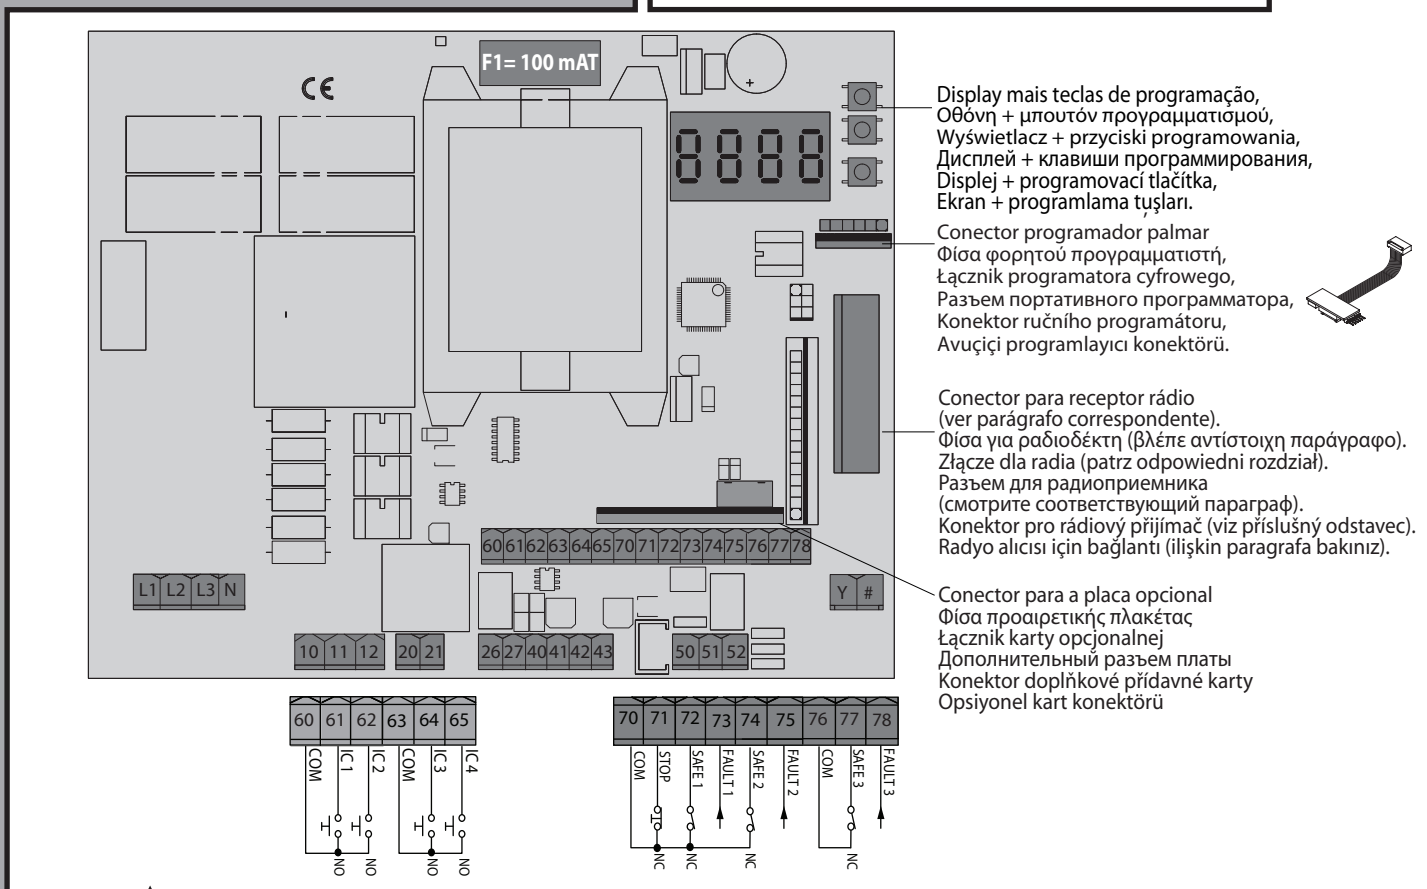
F1= 100 mAT

CE

8888

Display mais teclas de programação,
Οθόνη + μπουτόν προγραμματισμού,
Wyświetlacz + przyciski programowania,
Дисплей + клавиши программирования,
Displej + programovací tlačítka,
Ekran + programlama tuşları.

Conector programador palmar
Φίσα φορητού προγραμματιστή,
Łącznik programatora cyfrowego,
Разъем портативного программатора,
Konektor ručního programátoru,
Avuçiçi programlayıcı konektörü.

Conector para receptor rádio (ver parágrafo correspondente).
Φίσα για ραδιοδέκτη (βλέπε αντίστοιχη παράγραφο).
Złącze dla radia (patrz odpowiedni rozdział).
Разъем для радиоприемника (смотрите соответствующий параграф).
Konektor pro rádiový přijímač (viz příslušný odstavec).
Radyo alıcısı için bağlantı (ilişkin paragrafa bakınız).

Conector para a placa opcional
Φίσα προαιρετικής πλακέτας
Łącznik karty opcjonalnej
Дополнительный разъем платы
Konektor doplňkové přídavné karty
Opsiyonel kart konektörü

60 61 62 63 64 65 70 71 72 73 74 75 76 77 78

L1 L2 L3 N

Y #

10 11 12 20 21 26 27 40 41 42 43 50 51 52

60 61 62 63 64 65
COM IC1 IC2 COM IC3 IC4
NO NO NO NO

70 71 72 73 74 75 76 77 78
COM STOP SAFE 1 FAULT 1 SAFE 2 FAULT 2 COM SAFE 3 FAULT 3
NC NC NC NC